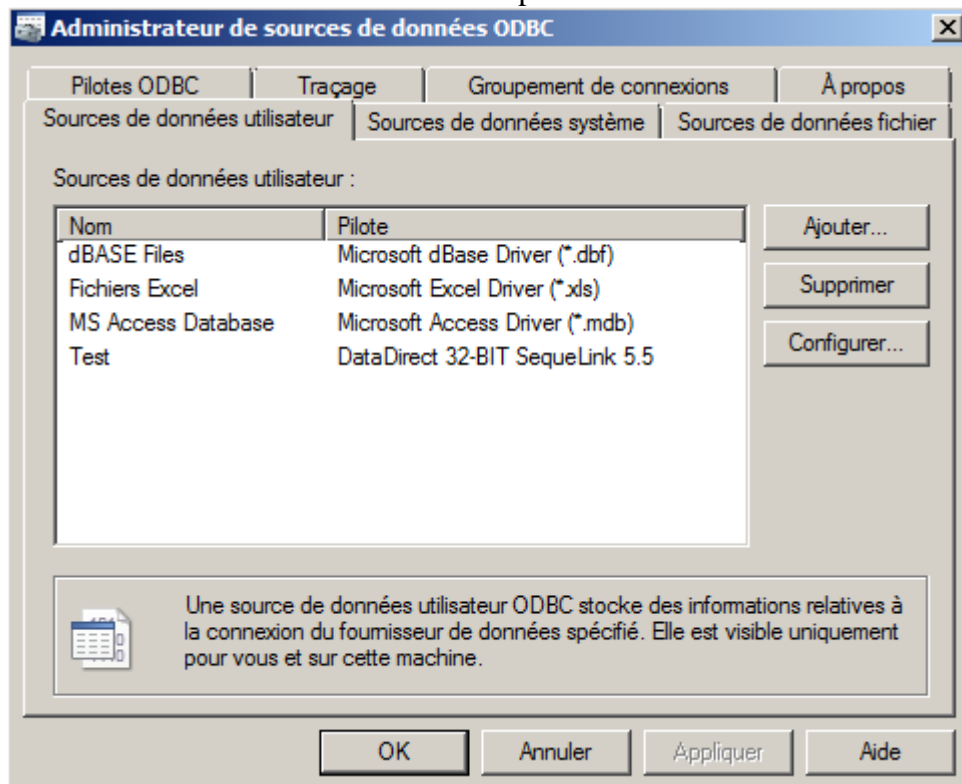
Administrateur de sources de données ODBC

Pilotes ODBC | Traçage | Groupement de connexions | À propos

Sources de données utilisateur | Sources de données système | Sources de données fichier

Sources de données utilisateur :

| Nom | Pilote |
|---|---|
| dBASE Files | Microsoft dBase Driver (*.dbf) |
| Fichiers Excel | Microsoft Excel Driver (*.xls) |
| MS Access Database | Microsoft Access Driver (*.mdb) |
| Test | DataDirect 32-BIT SequeLink 5.5 |

Ajouter...
Supprimer
Configurer...

Une source de données utilisateur ODBC stocke des informations relatives à la connexion du fournisseur de données spécifié. Elle est visible uniquement pour vous et sur cette machine.

OK | Annuler | Appliquer | Aide